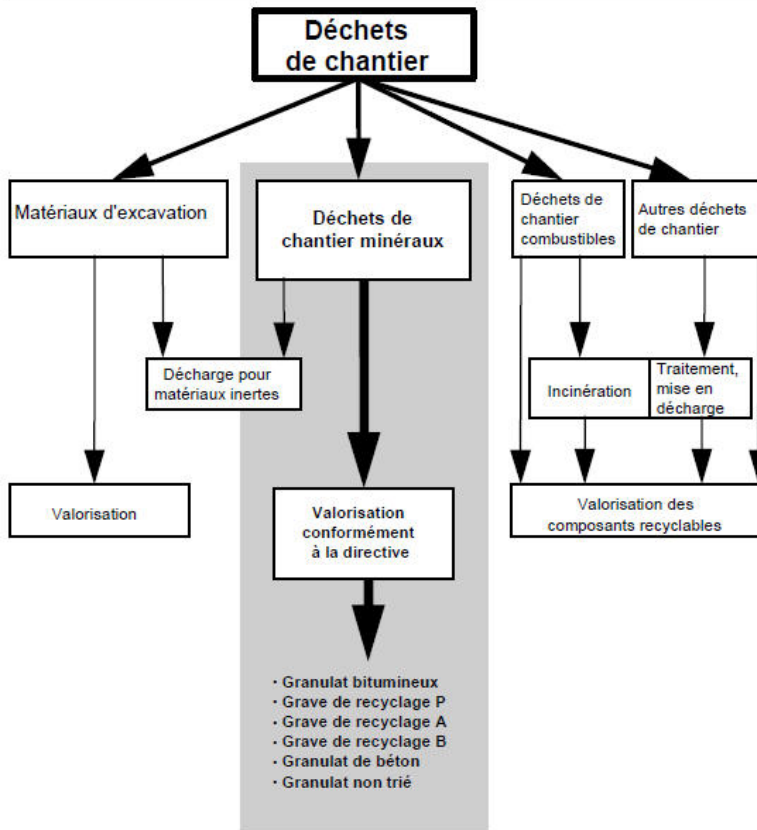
Déchets de chantier

Matériaux d'excavation

Déchets de chantier minéraux

Déchets de chantier combustibles

Autres déchets de chantier

Décharge pour matériaux inertes

Incinération

Traitement, mise en décharge

Valorisation

Valorisation conformément à la directive

Valorisation des composants recyclables

· Granulat bitumineux
· Grave de recyclage P
· Grave de recyclage A
· Grave de recyclage B
· Granulat de béton
· Granulat non trié